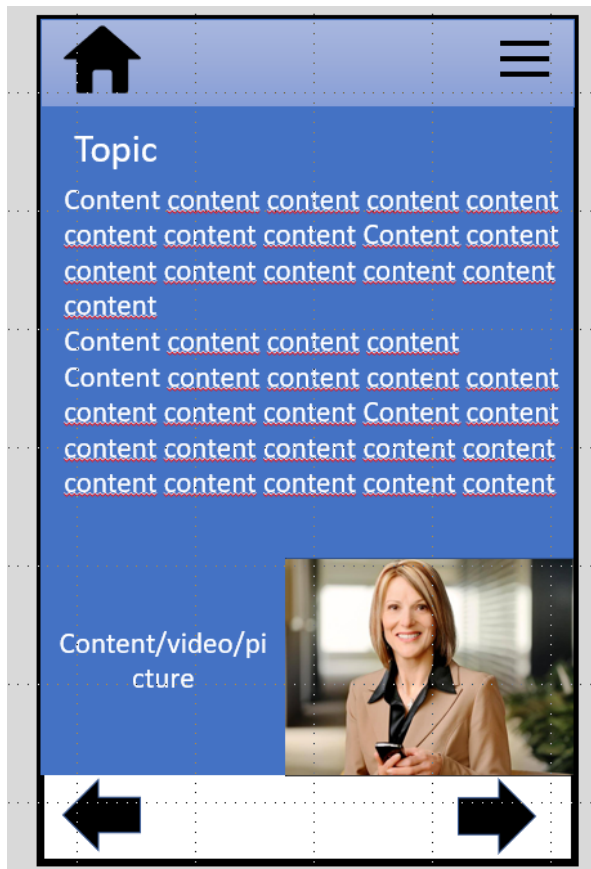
Topic

Content content content content content content content content Content content content content content content content content

Content content content content

Content content content content content content content content Content content content content content content content content content content content content

Content/video/picture